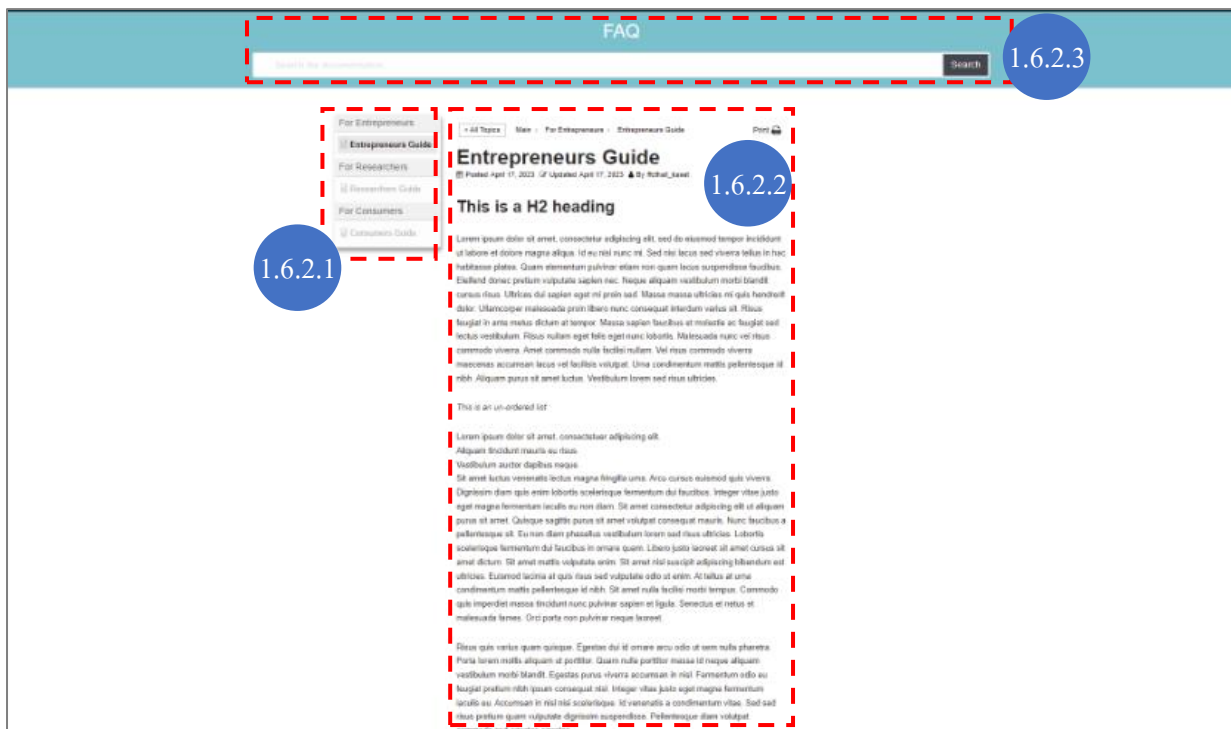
FAQ

Search for documentation

Search

1.6.2.3

For Entrepreneurs

Entrepreneurs Guide

For Researchers

Researchers Guide

For Consumers

Consumers Guide

1.6.2.1

+ All Topics Main › For Entrepreneurs › Entrepreneurs Guide Print

Entrepreneurs Guide

Posted April 17, 2023 Updated April 17, 2023 By fcihal_kaset

1.6.2.2

This is a H2 heading

Lorem ipsum dolor sit amet, consectetur adipiscing elit, sed do eiusmod tempor incididunt ut labore et dolore magna aliqua. Id eu nisl nunc mi. Sed nisi lacus sed viverra tellus in hac habitasse platea. Quam elementum pulvinar etiam non quam lacus suspendisse faucibus. Eleifend donec pretium vulputate sapien nec. Neque aliquam vestibulum morbi blandit cursus risus. Ultrices dui sapien eget mi proin sed. Massa massa ultricies mi quis hendrerit dolor. Ullamcorper malesuada proin libero nunc consequat interdum varius sit. Risus feugiat in ante metus dictum at tempor. Massa sapien faucibus et molestie ac feugiat sed lectus vestibulum. Risus nullam eget felis eget nunc lobortis. Malesuada nunc vel risus commodo viverra. Amet commodo nulla facilisi nullam. Vel risus commodo viverra maecenas accumsan lacus vel facilisis volutpat. Urna condimentum mattis pellentesque id nibh. Aliquam purus sit amet luctus. Vestibulum lorem sed risus ultricies.

This is an un-ordered list

Lorem ipsum dolor sit amet, consectetuer adipiscing elit.
Aliquam tincidunt mauris eu risus.
Vestibulum auctor dapibus neque.
Sit amet luctus venenatis lectus magna fringilla urna. Arcu cursus euismod quis viverra. Dignissim diam quis enim lobortis scelerisque fermentum dui faucibus. Integer vitae justo eget magna fermentum iaculis eu non diam. Sit amet consectetur adipiscing elit ut aliquam purus sit amet. Quisque sagittis purus sit amet volutpat consequat mauris. Nunc faucibus a pellentesque sit. Eu non diam phasellus vestibulum lorem sed risus ultricies. Lobortis scelerisque fermentum dui faucibus in ornare quam. Libero justo laoreet sit amet cursus sit amet dictum. Sit amet mattis vulputate enim. Sit amet nisl suscipit adipiscing bibendum est ultricies. Euismod lacinia at quis risus sed vulputate odio ut enim. At tellus at urna condimentum mattis pellentesque id nibh. Sit amet nulla facilisi morbi tempus. Commodo quis imperdiet massa tincidunt nunc pulvinar sapien et ligula. Senectus et netus et malesuada fames. Orci porta non pulvinar neque laoreet.

Risus quis varius quam quisque. Egestas dui id ornare arcu odio ut sem nulla pharetra. Porta lorem mollis aliquam ut porttitor. Quam nulla porttitor massa id neque aliquam vestibulum morbi blandit. Egestas purus viverra accumsan in nisl. Fermentum odio eu feugiat pretium nibh ipsum consequat nisl. Integer vitae justo eget magna fermentum iaculis eu. Accumsan in nisl nisi scelerisque. Id venenatis a condimentum vitae. Sed sed risus pretium quam vulputate dignissim suspendisse. Pellentesque diam volutpat